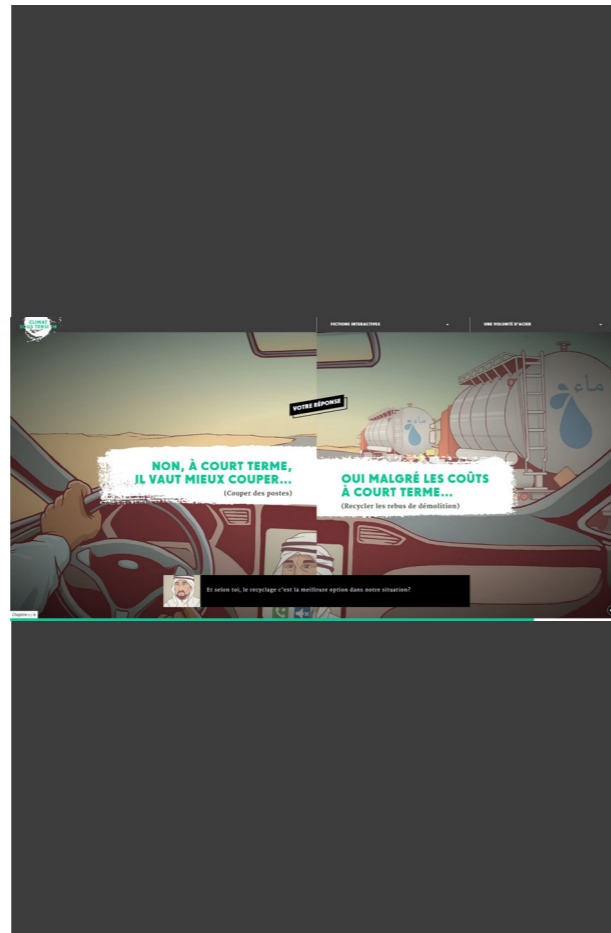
CLIMAT SOUS TENSION

FICTIONS INTERACTIVES

UNE VOLONTÉ D'ACIER

VOTRE RÉPONSE

NON, À COURT TERME, IL VAUT MIEUX COUPER...
(Couper des postes)

OUI MALGRÉ LES COÛTS À COURT TERME...
(Recycler les rebus de démolition)

Et selon toi, le recyclage c'est la meilleure option dans notre situation?

Chapitre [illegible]